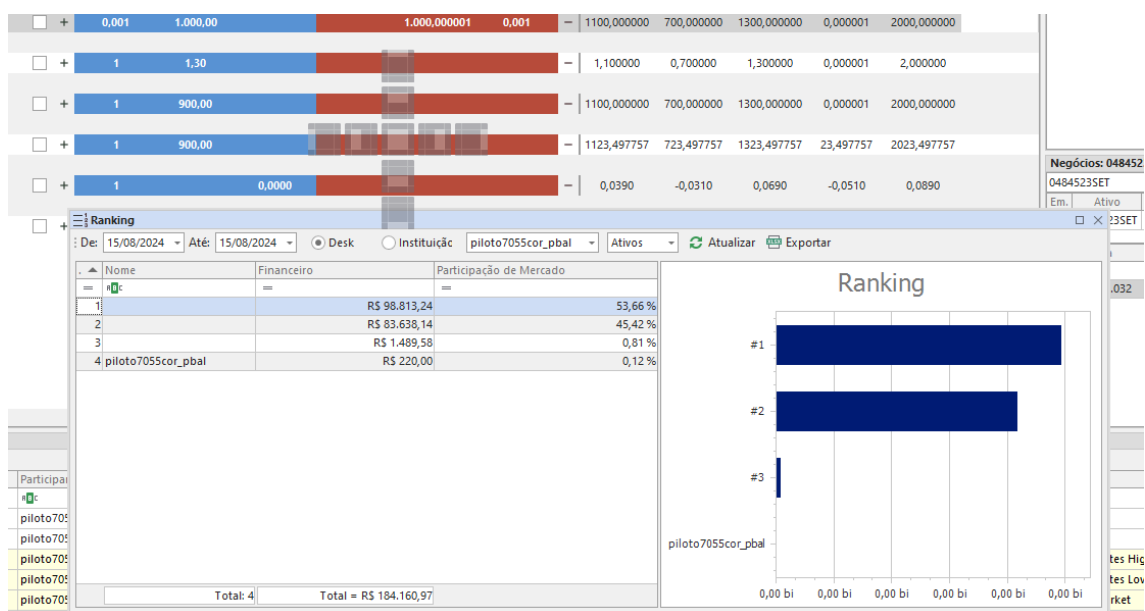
+ 0,001 1.000,00 1.000,000001 0,001 − 1100,000000 700,000000 1300,000000 0,000001 2000,000000

+ 1 1,30 − 1,100000 0,700000 1,300000 0,000001 2,000000

+ 1 900,00 − 1100,000000 700,000000 1300,000000 0,000001 2000,000000

+ 1 900,00 − 1123,497757 723,497757 1323,497757 23,497757 2023,497757

+ 1 0,0000 − 0,0390 -0,0310 0,0690 -0,0510 0,0890

Negócios: 048452
0484523SET
Em. Ativo
23SET
.032

Ranking
De: 15/08/2024 Até: 15/08/2024 Desk Instituição piloto7055cor_pbal Ativos Atualizar Exportar

| | Nome | Financeiro | Participação de Mercado |
|---|---|---|---|
| 1 | | R$ 98.813,24 | 53,66 % |
| 2 | | R$ 83.638,14 | 45,42 % |
| 3 | | R$ 1.489,58 | 0,81 % |
| 4 | piloto7055cor_pbal | R$ 220,00 | 0,12 % |
| | Total: 4 | Total = R$ 184.160,97 | |

Ranking
#1
#2
#3
piloto7055cor_pbal
0,00 bi 0,00 bi 0,00 bi 0,00 bi 0,00 bi 0,00 bi

Participar
piloto70!
piloto70!
piloto70!
piloto70!
piloto70!
tes Hig
tes Lov
rket